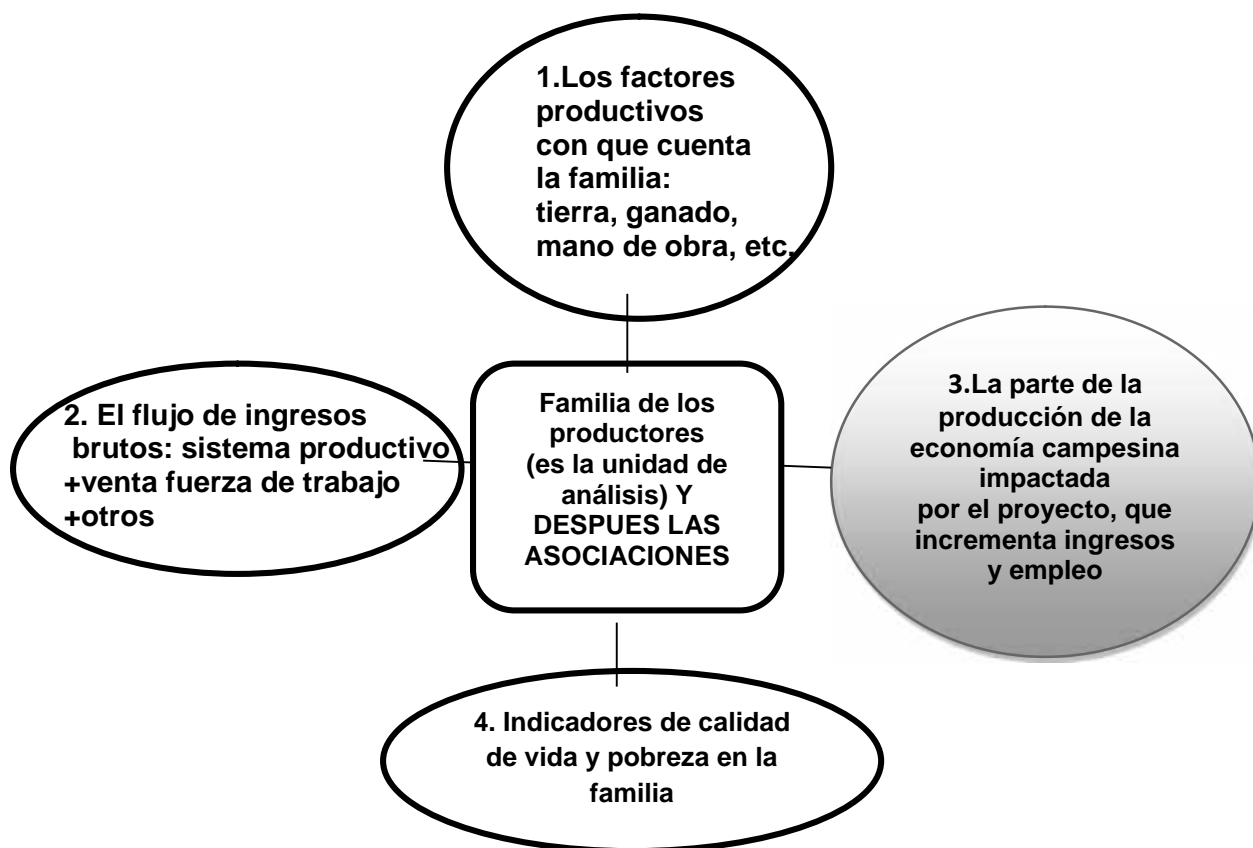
1.Los factores productivos con que cuenta la familia: tierra, ganado, mano de obra, etc.

2. El flujo de ingresos brutos: sistema productivo +venta fuerza de trabajo +otros

Familia de los productores (es la unidad de análisis) Y DESPUES LAS ASOCIACIONES

3.La parte de la producción de la economía campesina impactada por el proyecto, que incrementa ingresos y empleo

4. Indicadores de calidad de vida y pobreza en la familia